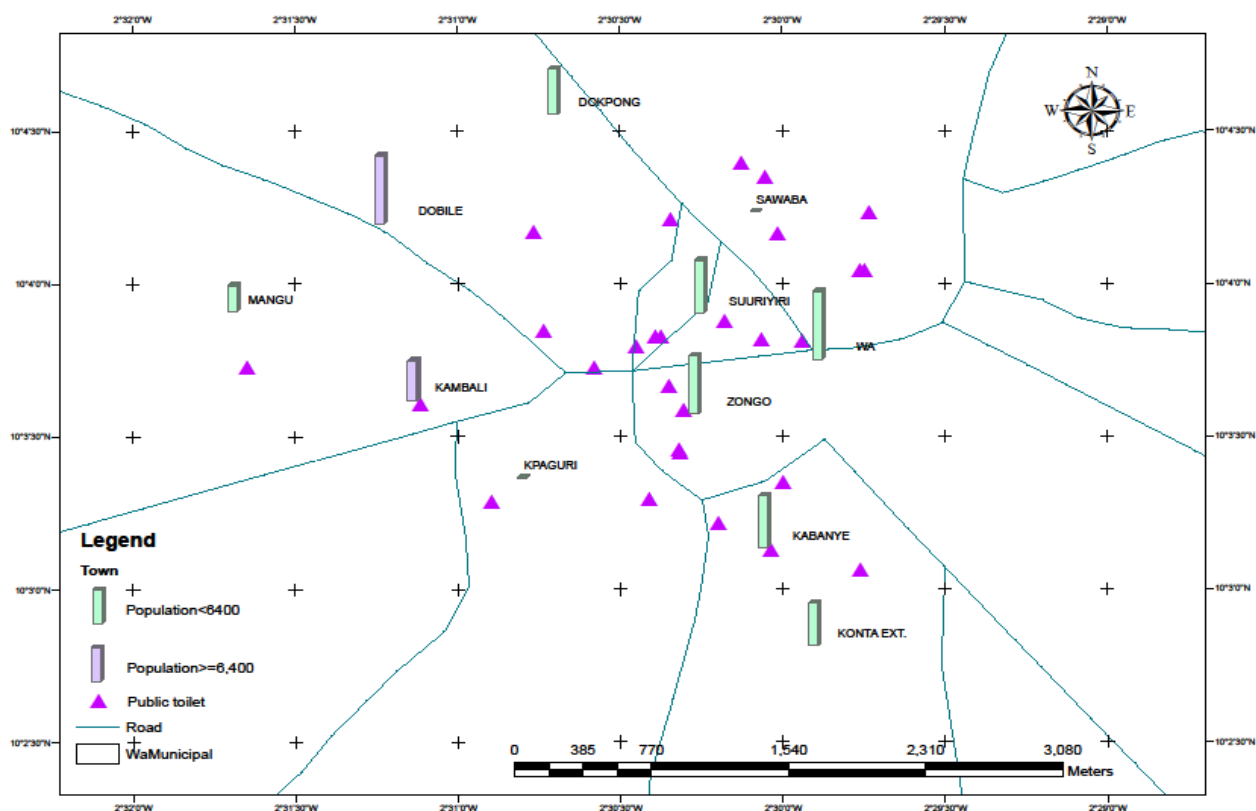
2°32'0"W 2°31'30"W 2°31'0"W 2°30'30"W 2°30'0"W 2°29'30"W 2°29'0"W

10°4'30"N 10°4'0"N 10°3'30"N 10°3'0"N 10°2'30"N

N
W E
S

DOKPONG
DOBILE
SAWABA
MANGU
SUURIYIRI
WA
KAMBALI
ZONGO
KPAGURI
KABANYE
KONTA EXT.

Legend
Town
Population<6400
Population>=6,400
Public toilet
Road
WaMunicipal

0 385 770 1,540 2,310 3,080
Meters

2°32'0"W 2°31'30"W 2°31'0"W 2°30'30"W 2°30'0"W 2°29'30"W 2°29'0"W